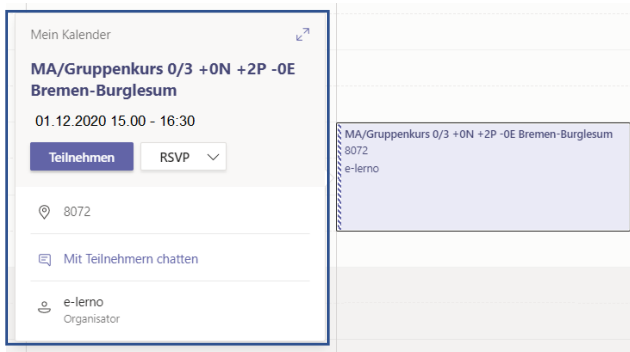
Mein Kalender

MA/Gruppenkurs 0/3 +0N +2P -0E Bremen-Burglesum

01.12.2020 15.00 - 16:30

Teilnehmen

RSVP

8072

Mit Teilnehmern chatten

e-lerno
Organisator

MA/Gruppenkurs 0/3 +0N +2P -0E Bremen-Burglesum
8072
e-lerno